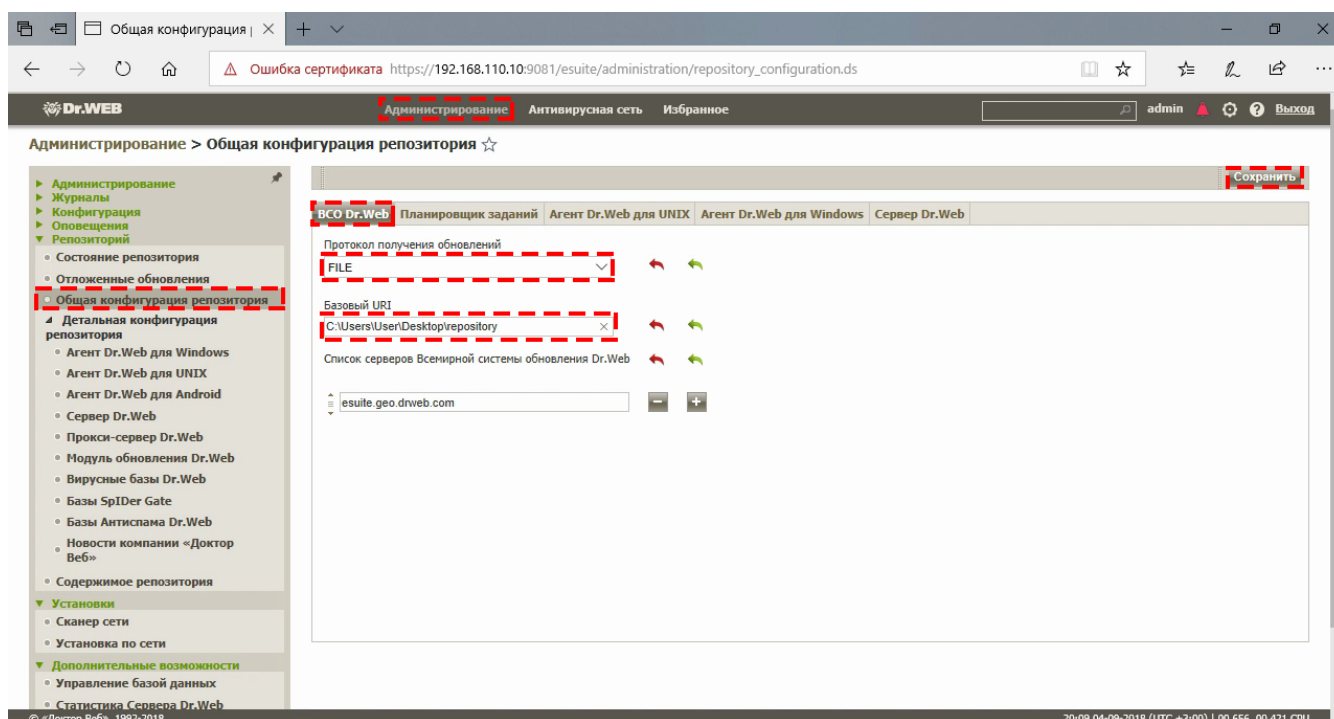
Общая конфигурация | ×

Ошибка сертификата https://192.168.110.10:9081/esuite/administration/repository_configuration.ds

Dr.WEB
Администрирование Антивирусная сеть Избранное
admin Выход

Администрирование > Общая конфигурация репозитория ☆

▸ Администрирование
▸ Журналы
▸ Конфигурация
▸ Оповещения
▾ Репозиторий
• Состояние репозитория
• Отложенные обновления
• Общая конфигурация репозитория
◢ Детальная конфигурация репозитория
• Агент Dr.Web для Windows
• Агент Dr.Web для UNIX
• Агент Dr.Web для Android
• Сервер Dr.Web
• Прокси-сервер Dr.Web
• Модуль обновления Dr.Web
• Вирусные базы Dr.Web
• Базы SpIDer Gate
• Базы Антиспама Dr.Web
• Новости компании «Доктор Веб»
• Содержимое репозитория
▾ Установки
• Сканер сети
• Установка по сети
▾ Дополнительные возможности
• Управление базой данных
• Статистика Сервера Dr.Web

Сохранить

ВСО Dr.Web | Планировщик заданий | Агент Dr.Web для UNIX | Агент Dr.Web для Windows | Сервер Dr.Web

Протокол получения обновлений
FILE

Базовый URI
C:\Users\User\Desktop\repository

Список серверов Всемирной системы обновления Dr.Web

esuite.geo.drweb.com

© «Доктор Веб», 1992-2018
20:09 04-09-2018 (UTC +3:00) | 00.656, 00.421 CPU